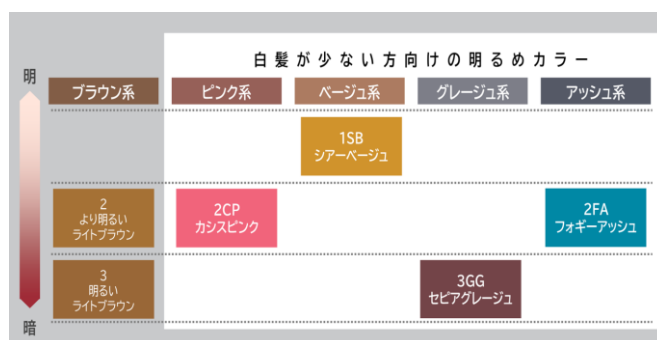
白髪が少ない方向けの明るめカラー

明

暗

| ブラウン系 | ピンク系 | ベージュ系 | グレージュ系 | アッシュ系 |
|---|---|---|---|---|
| | | 1SB シアーベージュ | | |
| 2 より明るい ライトブラウン | 2CP カシスピンク | | | 2FA フォギーアッシュ |
| 3 明るい ライトブラウン | | | 3GG セピアグレージュ | |